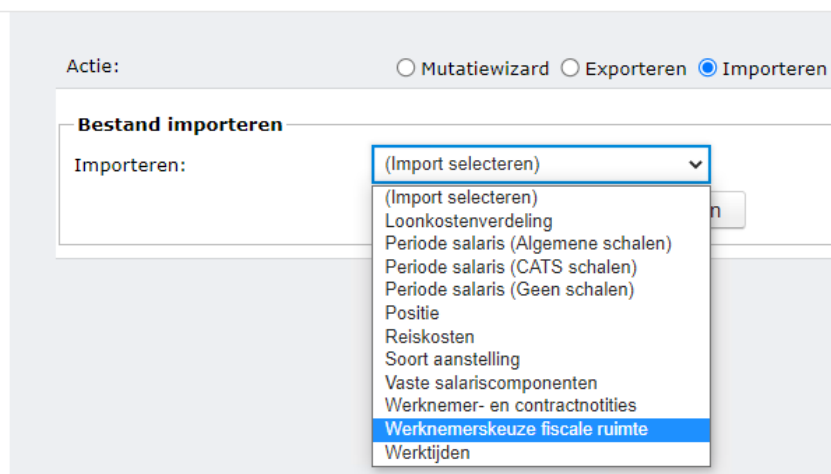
Actie: Mutatiewizard Exporteren Importeren

Bestand importeren

Importeren: (Import selecteren)

(Import selecteren)
Loonkostenverdeling
Periode salaris (Algemene schalen)
Periode salaris (CATS schalen)
Periode salaris (Geen schalen)
Positie
Reiskosten
Soort aanstelling
Vaste salariscomponenten
Werknemer- en contractnotities
Werknemerskeuze fiscale ruimte
Werktijden

n